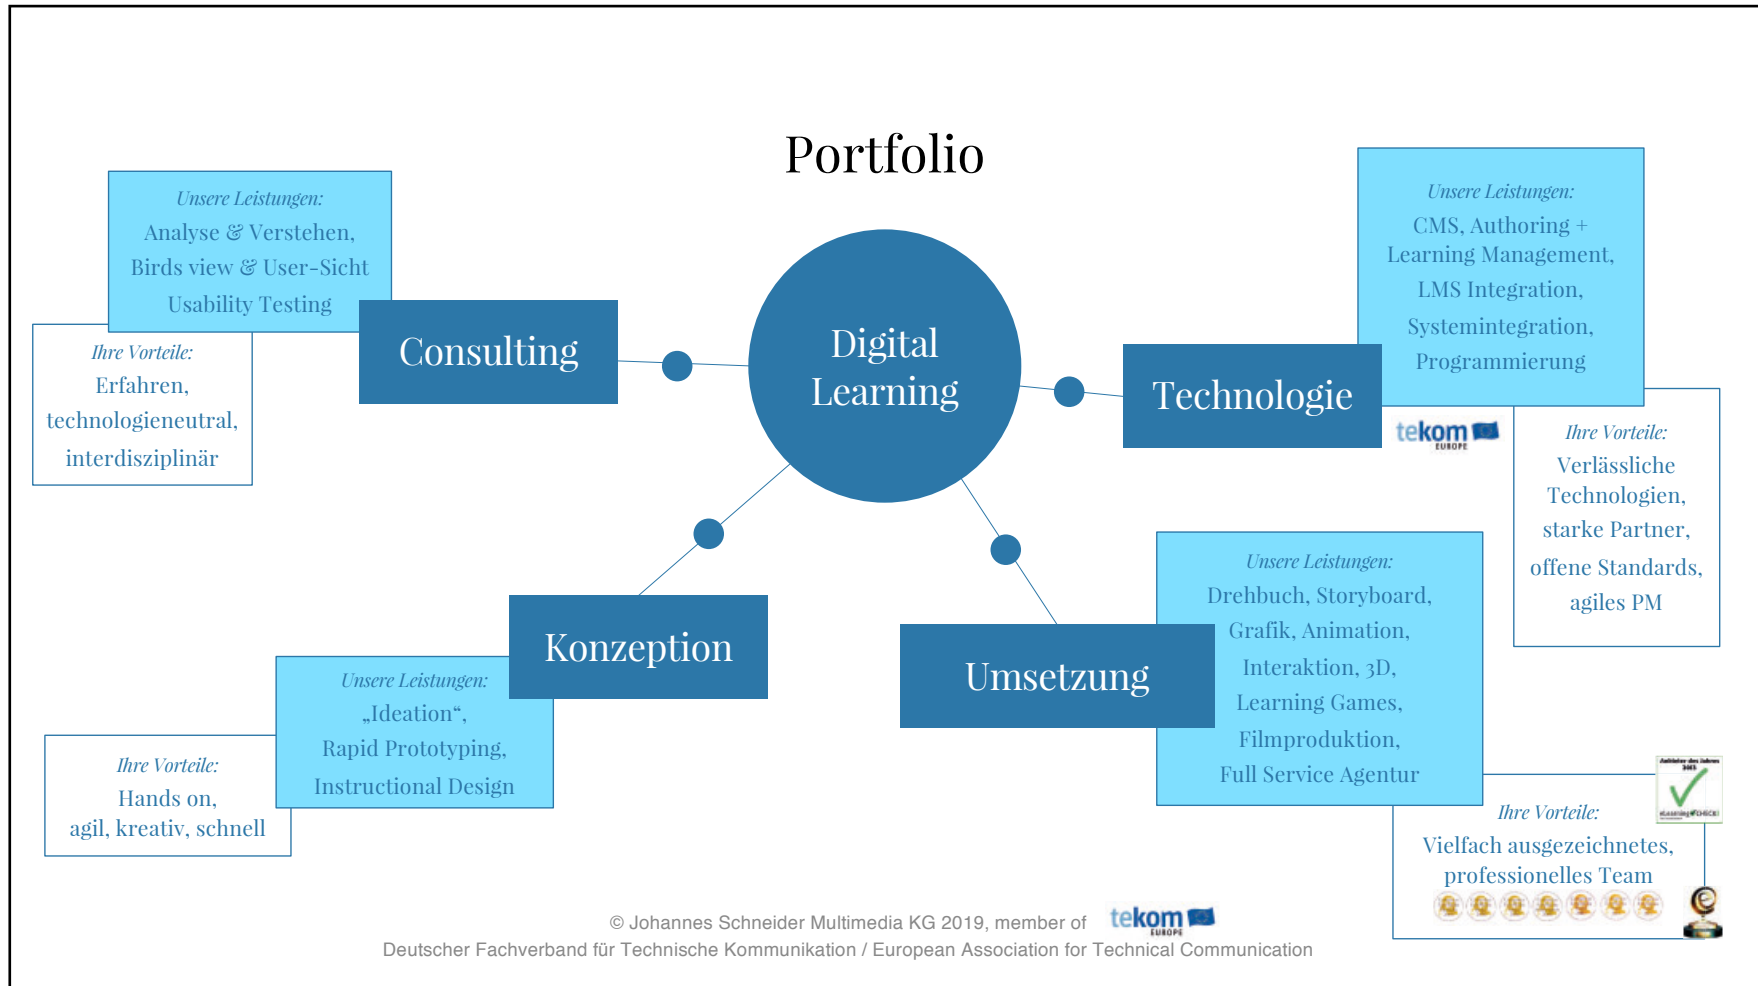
Portfolio

Unsere Leistungen:
Analyse & Verstehen,
Birds view & User-Sicht
Usability Testing

Ihre Vorteile:
Erfahren,
technologieneutral,
interdisziplinär

Consulting

Digital Learning

Technologie

Unsere Leistungen:
CMS, Authoring +
Learning Management,
LMS Integration,
Systemintegration,
Programmierung

tekom EUROPE

Ihre Vorteile:
Verlässliche
Technologien,
starke Partner,
offene Standards,
agiles PM

Konzeption

Unsere Leistungen:
„Ideation“,
Rapid Prototyping,
Instructional Design

Ihre Vorteile:
Hands on,
agil, kreativ, schnell

Umsetzung

Unsere Leistungen:
Drehbuch, Storyboard,
Grafik, Animation,
Interaktion, 3D,
Learning Games,
Filmproduktion,
Full Service Agentur

Ihre Vorteile:
Vielfach ausgezeichnetes,
professionelles Team

© Johannes Schneider Multimedia KG 2019, member of tekom EUROPE
Deutscher Fachverband für Technische Kommunikation / European Association for Technical Communication